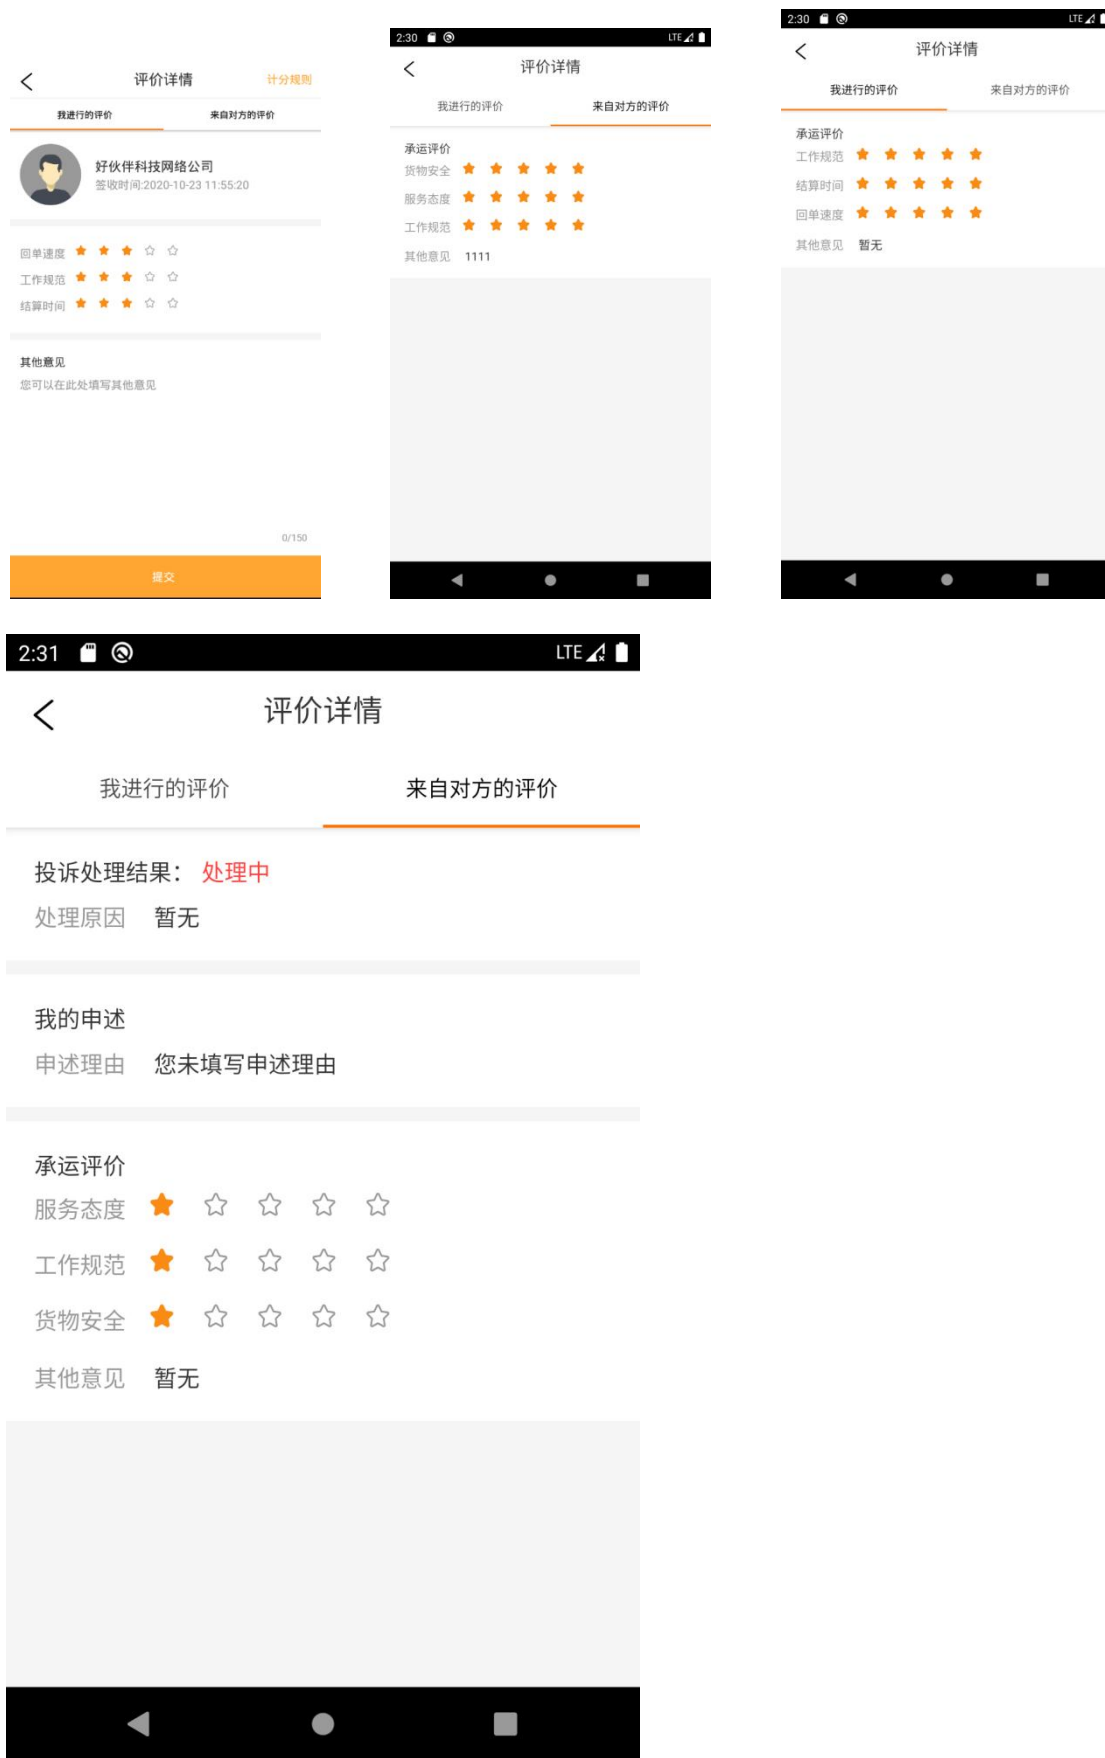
评价详情 计分规则

我进行的评价 来自对方的评价

好伙伴科技网络公司
签收时间:2020-10-23 11:55:20

回单速度
工作规范
结算时间

其他意见
您可以在此处填写其他意见

0/150

提交

2:30 LTE

评价详情

我进行的评价 来自对方的评价

承运评价
货物安全
服务态度
工作规范
其他意见 1111

2:30 LTE

评价详情

我进行的评价 来自对方的评价

承运评价
工作规范
结算时间
回单速度
其他意见 暂无

2:31 LTE

评价详情

我进行的评价 来自对方的评价

投诉处理结果: 处理中
处理原因 暂无

我的申述
申述理由 您未填写申述理由

承运评价
服务态度
工作规范
货物安全
其他意见 暂无